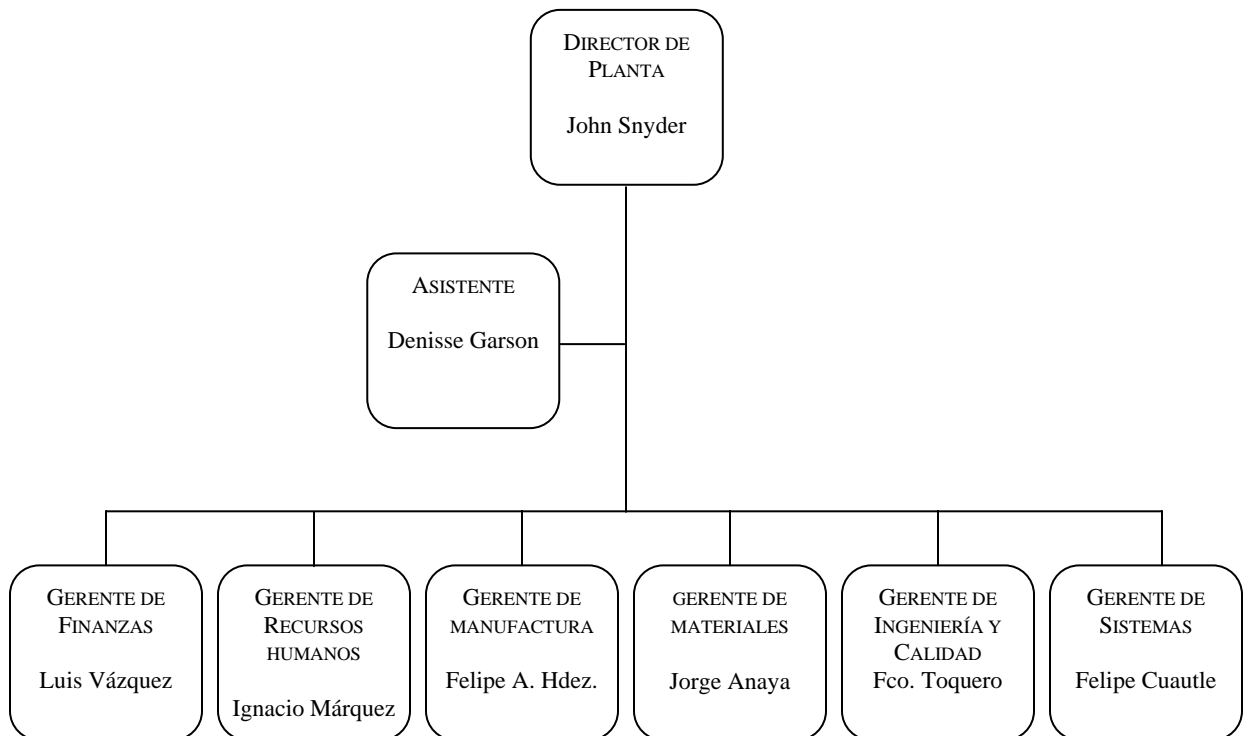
Director de Planta

John Snyder

Asistente

Denisse Garson

Gerente de Finanzas

Luis Vázquez

Gerente de Recursos humanos

Ignacio Márquez

Gerente de manufactura

Felipe A. Hdez.

gerente de materiales

Jorge Anaya

Gerente de Ingeniería y Calidad

Fco. Toquero

Gerente de Sistemas

Felipe Cuautle